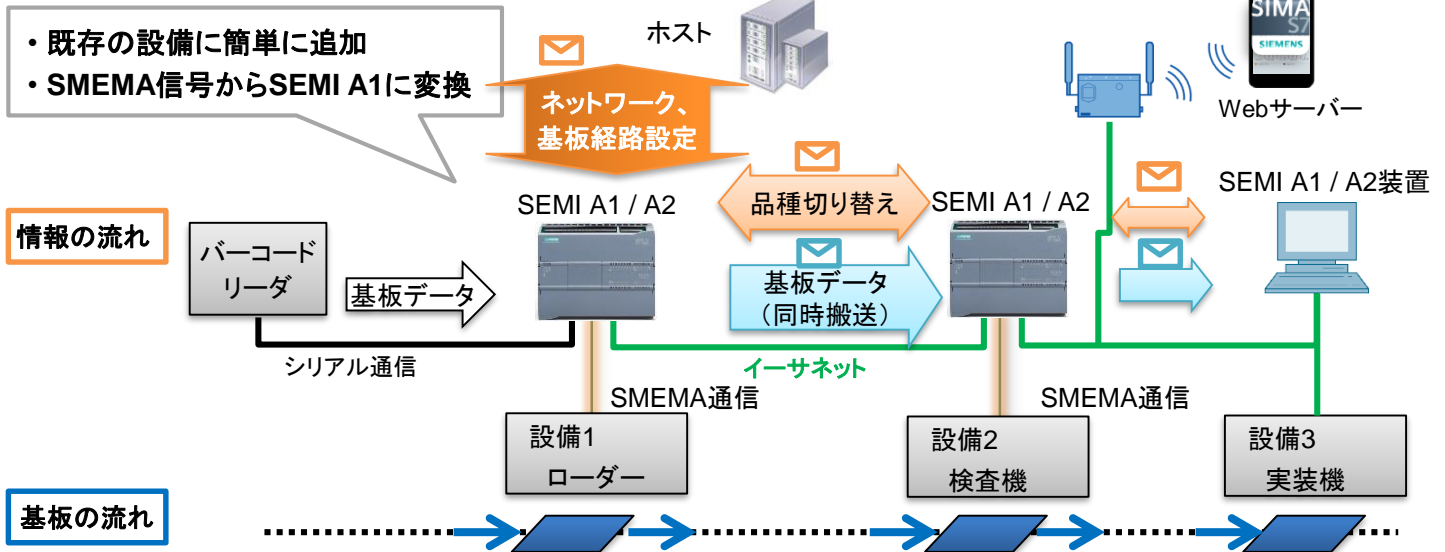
・既存の設備に簡単に追加
・SMEMA信号からSEMI A1に変換

ホスト

SIMA S7
SIEMENS

Webサーバー

ネットワーク、基板経路設定

SEMI A1 / A2

品種切り替え

SEMI A1 / A2

SEMI A1 / A2装置

情報の流れ

バーコードリーダ

基板データ

基板データ（同時搬送）

シリアル通信

イーサネット

SMEMA通信

SMEMA通信

設備1 ローダー

設備2 検査機

設備3 実装機

基板の流れ